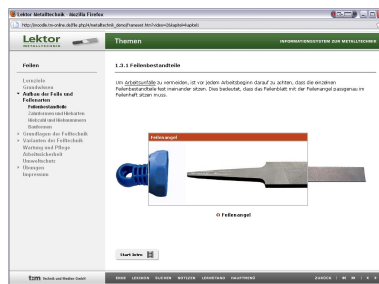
Lektor Metalltechnik - Mozilla Firefox

http://lexodo.tm-online.de/file.php/Metalltechnik_demo/Frameset.htm?video=1&kapitel=Kapitel1

Lektor METALLTECHNIK

Themen

INFORMATIONSSYSTEM ZUR METALLTECHNIK

Feilen

Lernziele
Grundwissen
› Aufbau der Feile und Feilenarten
Feilenbestandteile
Zahnformen und Hiebarten
Hiebzahl und Hiebnummern
Feilenarten
› Grundlagen der Feilenarbeit
› Varianten der Feilenarbeit
Wartung und Pflege
Arbeitssicherheit
Umweltschutz
› Übungen
Impressum

1.3.1 Feilenbestandteile

Um Arbeitsunfälle zu vermeiden, ist vor jedem Arbeitsbeginn darauf zu achten, dass die einzelnen Feilenbestandteile fest miteinander sitzen. Dies bedeutet, dass das Feilenblatt mit der Feilenangel passgenau im Feilenheft sitzen muss.

Feilenangel

Feilenangel

Start Intro

tzm Technik und Medien GmbH

ENDE LEXIKON SUCHEN NOTIZEN LERNSTAND HAUPTMENÜ ZURÜCK | 05 | 38 | ‹ ›